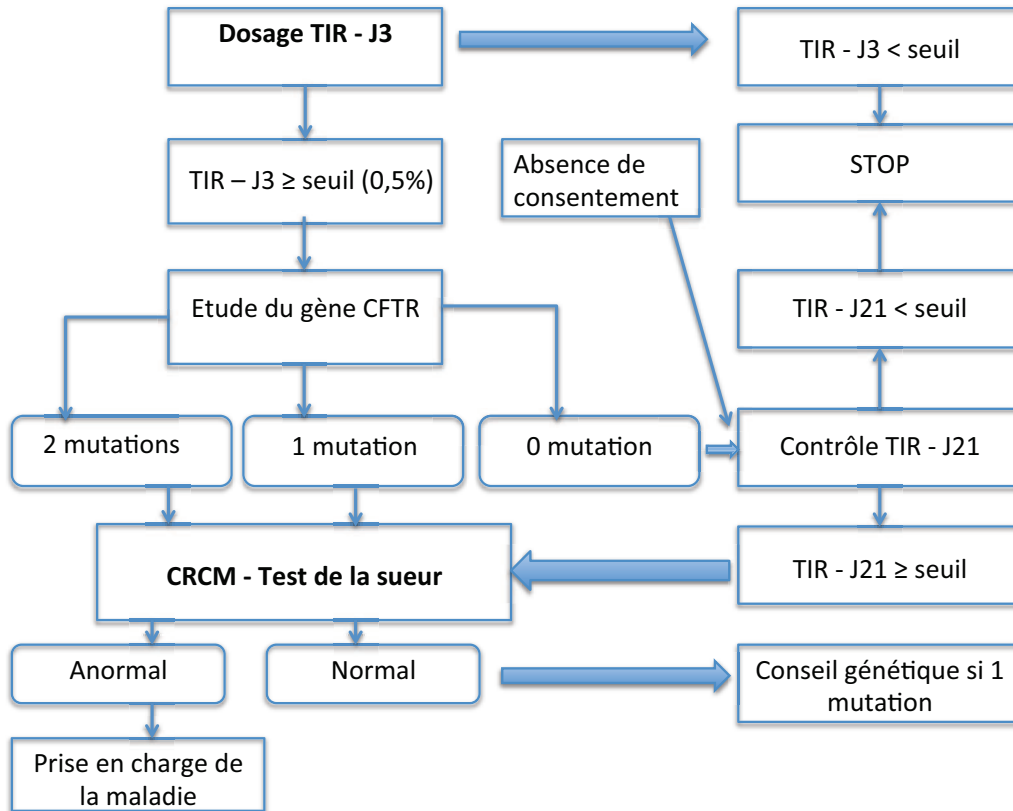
Dosage TIR - J3

TIR - J3 < seuil

STOP

Absence de consentement

TIR – J3 ≥ seuil (0,5%)

Etude du gène CFTR

TIR - J21 < seuil

2 mutations

1 mutation

0 mutation

Contrôle TIR - J21

CRCM - Test de la sueur

TIR - J21 ≥ seuil

Anormal

Normal

Conseil génétique si 1 mutation

Prise en charge de la maladie